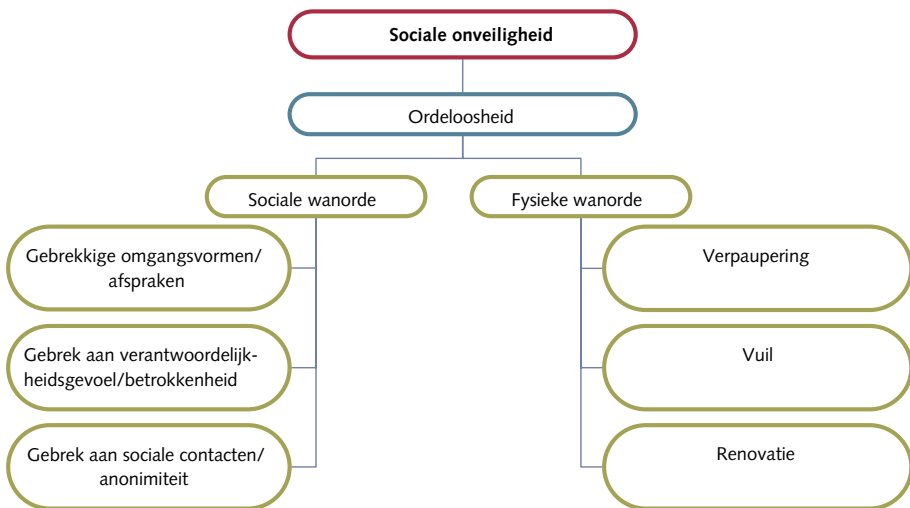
Sociale onveiligheid

Ordeloosheid

Sociale wanorde

Fysieke wanorde

Gebrekkige omgangsvormen/ afspraken

Gebrek aan verantwoordelijkheidsgevoel/betrokkenheid

Gebrek aan sociale contacten/ anonimiteit

Verpaupering

Vuil

Renovatie